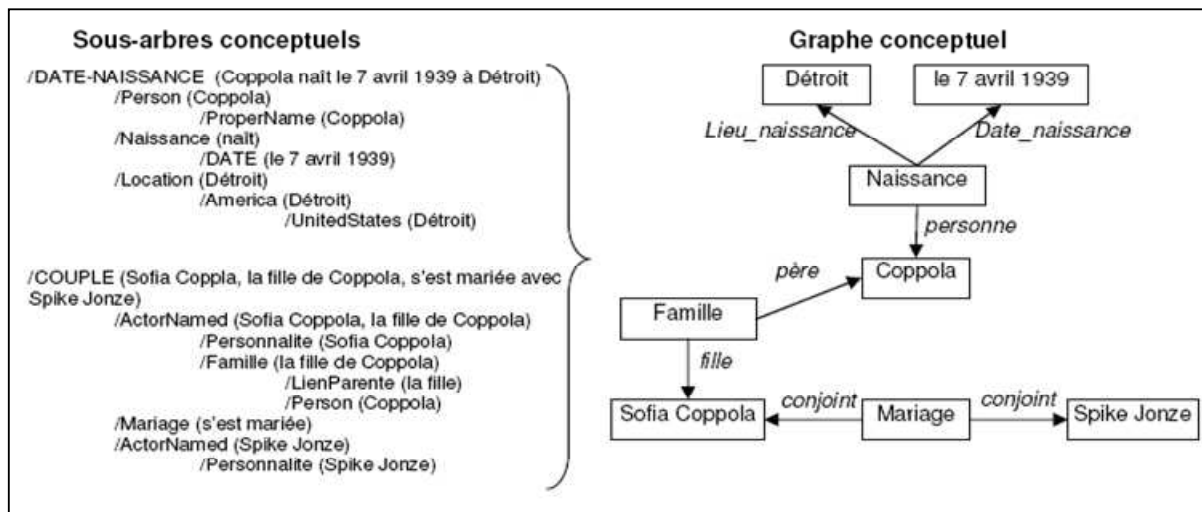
Sous-arbres conceptuels

/DATE-NAISSANCE (Coppola naît le 7 avril 1939 à Détroit)
/Person (Coppola)
/ProperName (Coppola)
/Naissance (naît)
/DATE (le 7 avril 1939)
/Location (Détroit)
/America (Détroit)
/UnitedStates (Détroit)

/COUPLE (Sofia Coppla, la fille de Coppola, s'est mariée avec Spike Jonze)
/ActorNamed (Sofia Coppola, la fille de Coppola)
/Personnalite (Sofia Coppola)
/Famille (la fille de Coppola)
/LienParente (la fille)
/Person (Coppola)
/Mariage (s'est mariée)
/ActorNamed (Spike Jonze)
/Personnalite (Spike Jonze)

Graphe conceptuel

Détroit
le 7 avril 1939
Lieu_naissance
Date_naissance
Naissance
personne
père
Coppola
Famille
fille
Sofia Coppola
conjoint
Mariage
conjoint
Spike Jonze